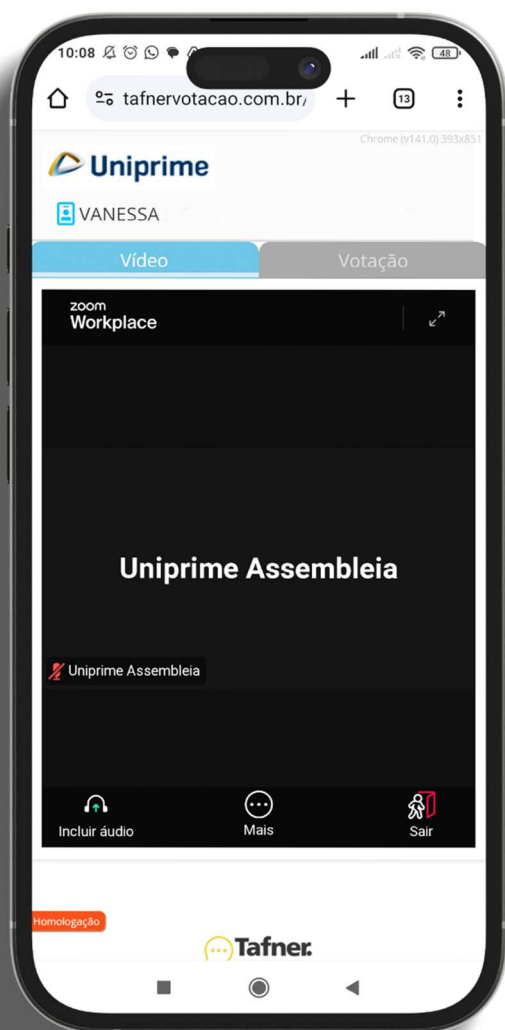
10:08 48

tafnervotacao.com.br/

13

Chrome (v141.0) 393x851

Uniprime

VANESSA

Vídeo

Votação

zoom
Workplace

Uniprime Assembleia

Uniprime Assembleia

Incluir áudio

Mais

Sair

Homologação

Tafner.